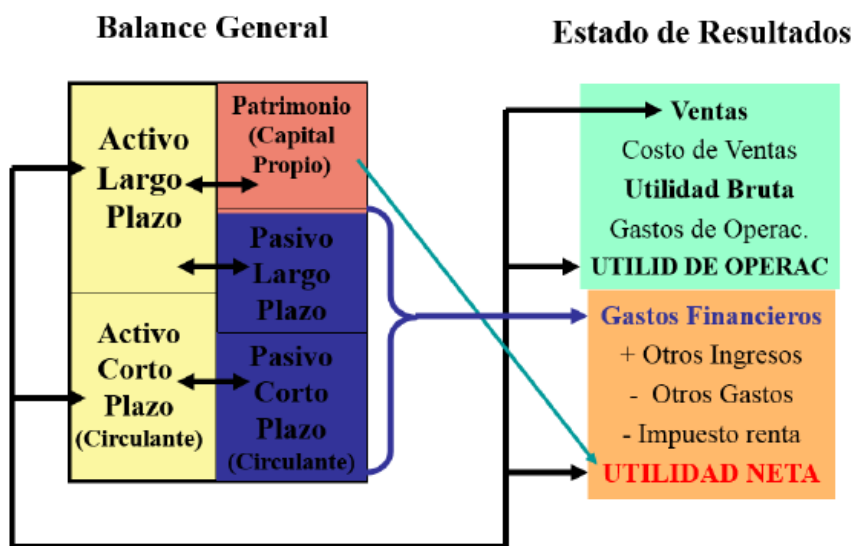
Balance General

Estado de Resultados

Activo Largo Plazo

Patrimonio (Capital Propio)

Pasivo Largo Plazo

Activo Corto Plazo (Circulante)

Pasivo Corto Plazo (Circulante)

Ventas
Costo de Ventas
Utilidad Bruta
Gastos de Operac.
UTILID DE OPERAC

Gastos Financieros
+ Otros Ingresos
- Otros Gastos
- Impuesto renta
UTILIDAD NETA